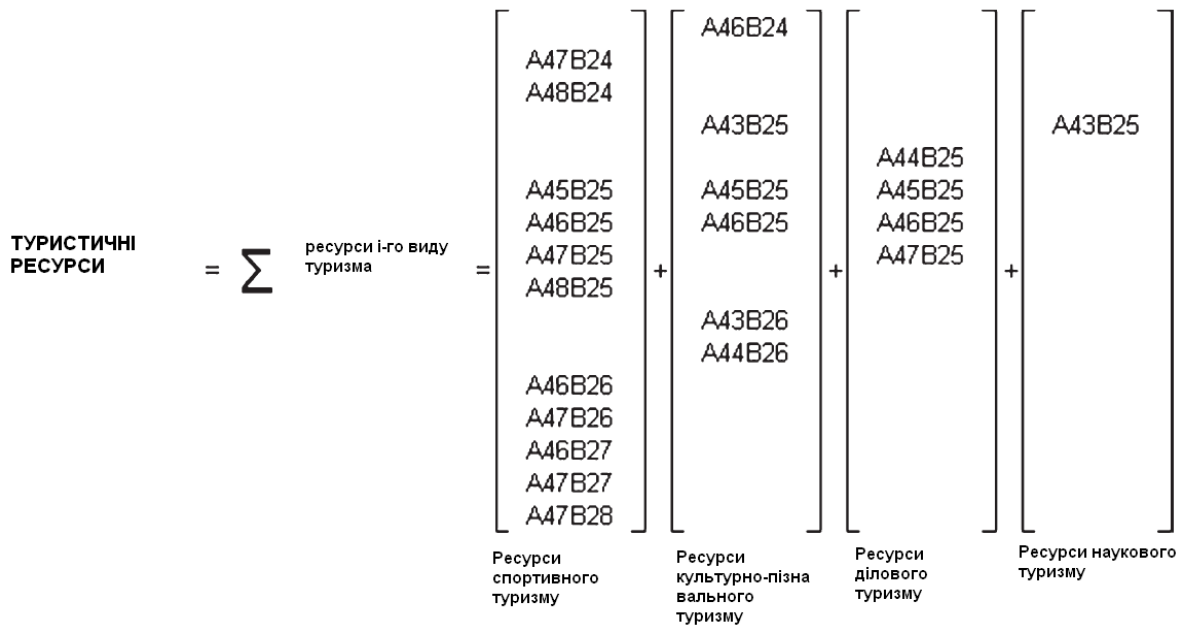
ТУРИСТИЧНІ РЕСУРСИ $= \sum$ ресурси і-го виду туризма $=$ $\begin{bmatrix} A47B24 \\ A48B24 \\ A45B25 \\ A46B25 \\ A47B25 \\ A48B25 \\ A46B26 \\ A47B26 \\ A46B27 \\ A47B27 \\ A47B28 \end{bmatrix}$ $+$ $\begin{bmatrix} A46B24 \\ A43B25 \\ A45B25 \\ A46B25 \\ A43B26 \\ A44B26 \end{bmatrix}$ $+$ $\begin{bmatrix} A44B25 \\ A45B25 \\ A46B25 \\ A47B25 \end{bmatrix}$ $+$ $\begin{bmatrix} A43B25 \end{bmatrix}$

Ресурси спортивного туризму

Ресурси культурно-пізнавального туризму

Ресурси ділового туризму

Ресурси наукового туризму